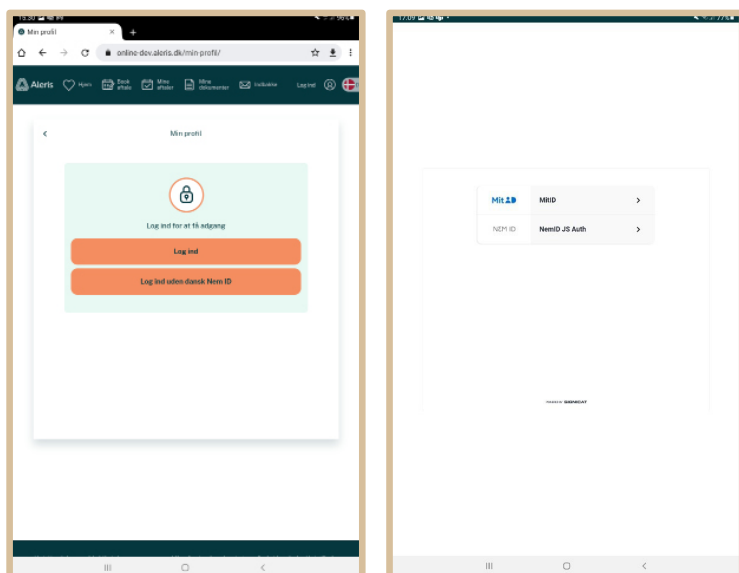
15:30 96%

Min profil ×

+

online-dev.aleris.dk/min-profil/

Aleris Hjem Book aftale Mine aftaler Mine dokumenter Indbakke Log ind

Min profil

Log ind for at få adgang

Log ind

Log ind uden dansk Nem ID

17:09 77%

MitID MitID

NEM ID NemID JS Auth

POWERED BY SIGNICAT